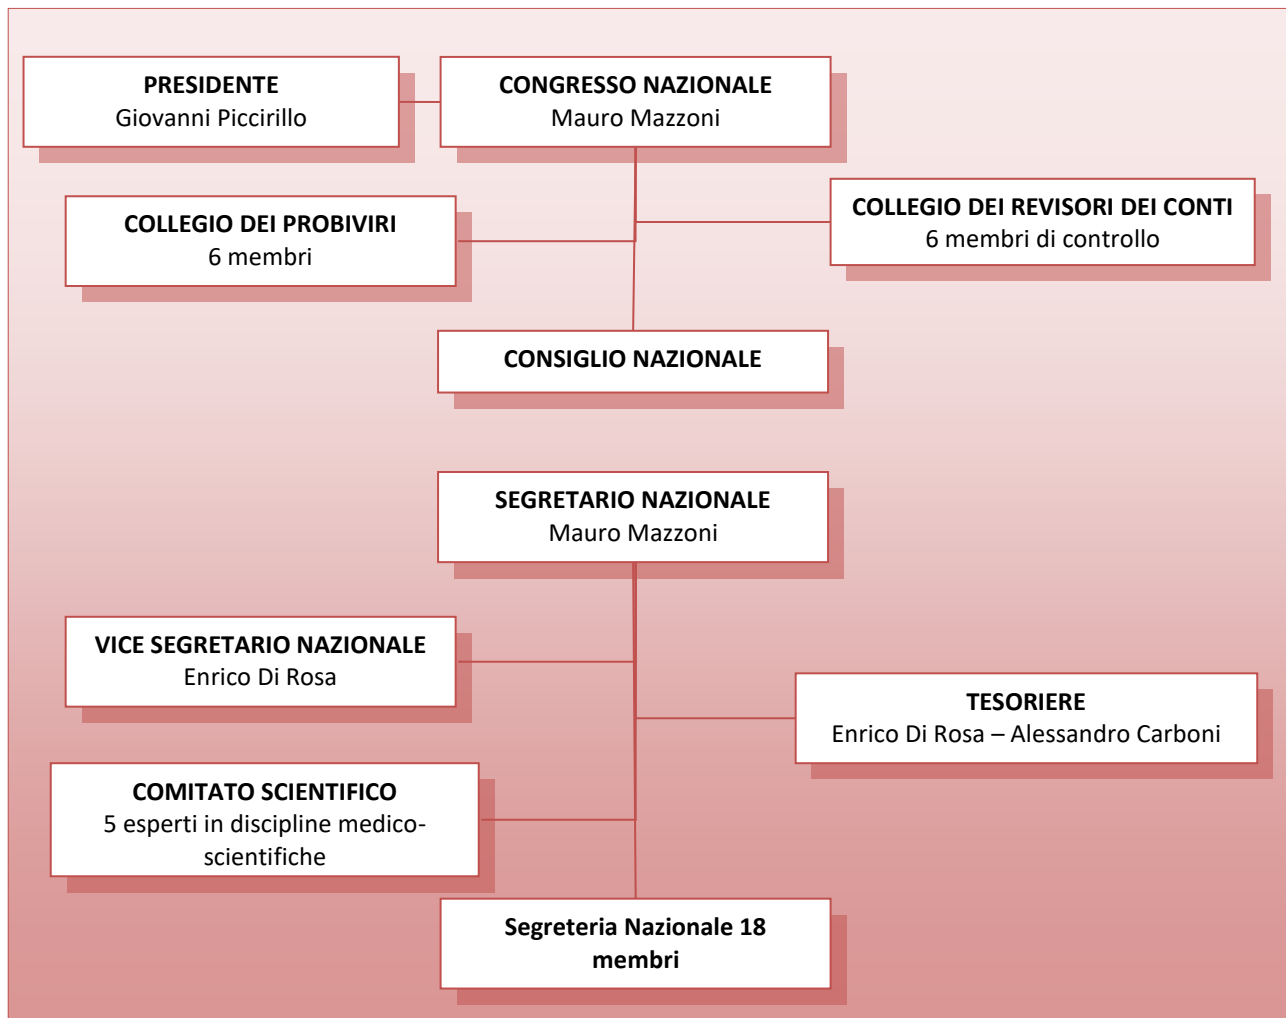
PRESIDENTE
Giovanni Piccirillo

CONGRESSO NAZIONALE
Mauro Mazzoni

COLLEGIO DEI PROBIVIRI
6 membri

COLLEGIO DEI REVISORI DEI CONTI
6 membri di controllo

CONSIGLIO NAZIONALE

SEGRETARIO NAZIONALE
Mauro Mazzoni

VICE SEGRETARIO NAZIONALE
Enrico Di Rosa

TESORIERE
Enrico Di Rosa – Alessandro Carboni

COMITATO SCIENTIFICO
5 esperti in discipline medico-scientifiche

Segreteria Nazionale 18 membri